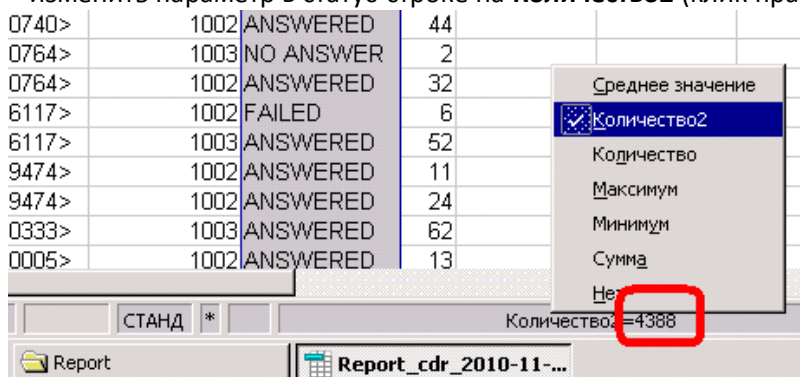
изменить параметр в статус строке на Количество2 (клик пра

| | | | |
|---|---|---|---|
| 0740> | 1002 | ANSWERED | 44 |
| 0764> | 1003 | NO ANSWER | 2 |
| 0764> | 1002 | ANSWERED | 32 |
| 6117> | 1002 | FAILED | 6 |
| 6117> | 1003 | ANSWERED | 52 |
| 9474> | 1002 | ANSWERED | 11 |
| 9474> | 1002 | ANSWERED | 24 |
| 0333> | 1003 | ANSWERED | 62 |
| 0005> | 1002 | ANSWERED | 13 |

Среднее значение
Количество2
Количество
Максимум
Минимум
Сумма
Не

СТАНД *
Количество2=4388

Report
Report_cdr_2010-11-...